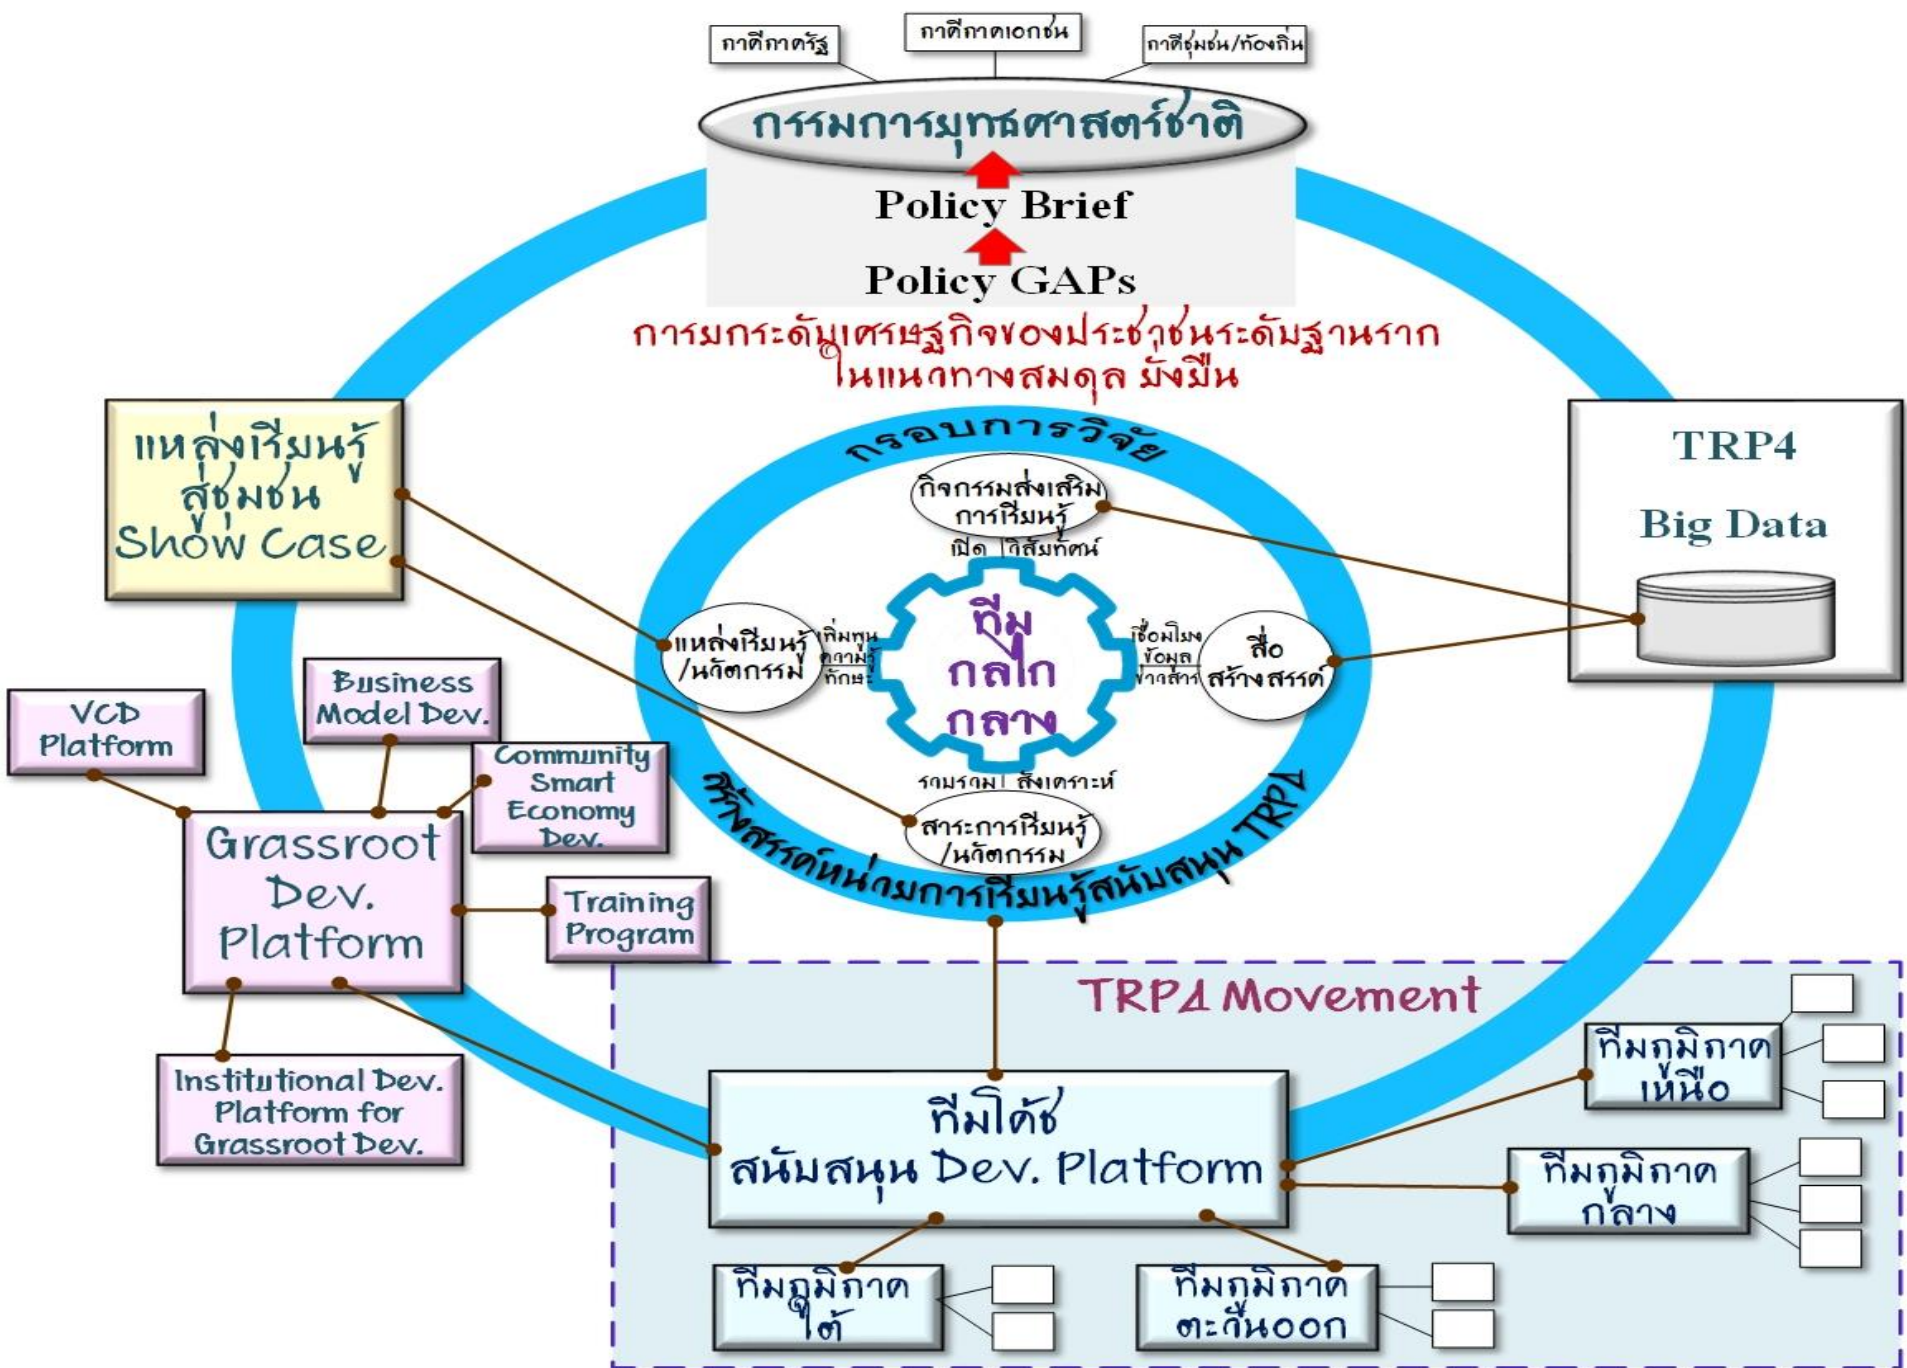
ภาคีภาครัฐ

ภาคีภาคเอกชน

ภาคีชุมชน/ท้องถิ่น

กรรมการยุทธศาสตร์ชาติ

Policy Brief

Policy GAPs

การยกระดับเศรษฐกิจของประชาชนระดับฐานราก ในแนวทางสมดุล ยั่งยืน

แหล่งเรียนรู้ สู่ชุมชน Show Case

TRP4

Big Data

กรอบการวิจัย

กิจกรรมส่งเสริม การเรียนรู้

เปิด ทัศนคติ

แหล่งเรียนรู้ /นวัตกรรม

เพิ่มพูน ความรู้ ทักษะ

ทีม กลไก กลาง

เชื่อมโยง ข้อมูล ข่าวสาร

สื่อ สร้างสรรค์

รวบรวม สังเคราะห์

สาระการเรียนรู้ /นวัตกรรม

สร้างสรรค์หน่วยการเรียนรู้สนับสนุน TRP4

VCD Platform

Business Model Dev.

Community Smart Economy Dev.

Grassroot Dev. Platform

Training Program

Institutional Dev. Platform for Grassroot Dev.

TRP4 Movement

ทีมโค้ช สนับสนุน Dev. Platform

ทีมภูมิภาค เหนือ

ทีมภูมิภาค กลาง

ทีมภูมิภาค ใต้

ทีมภูมิภาค ตะวันออก